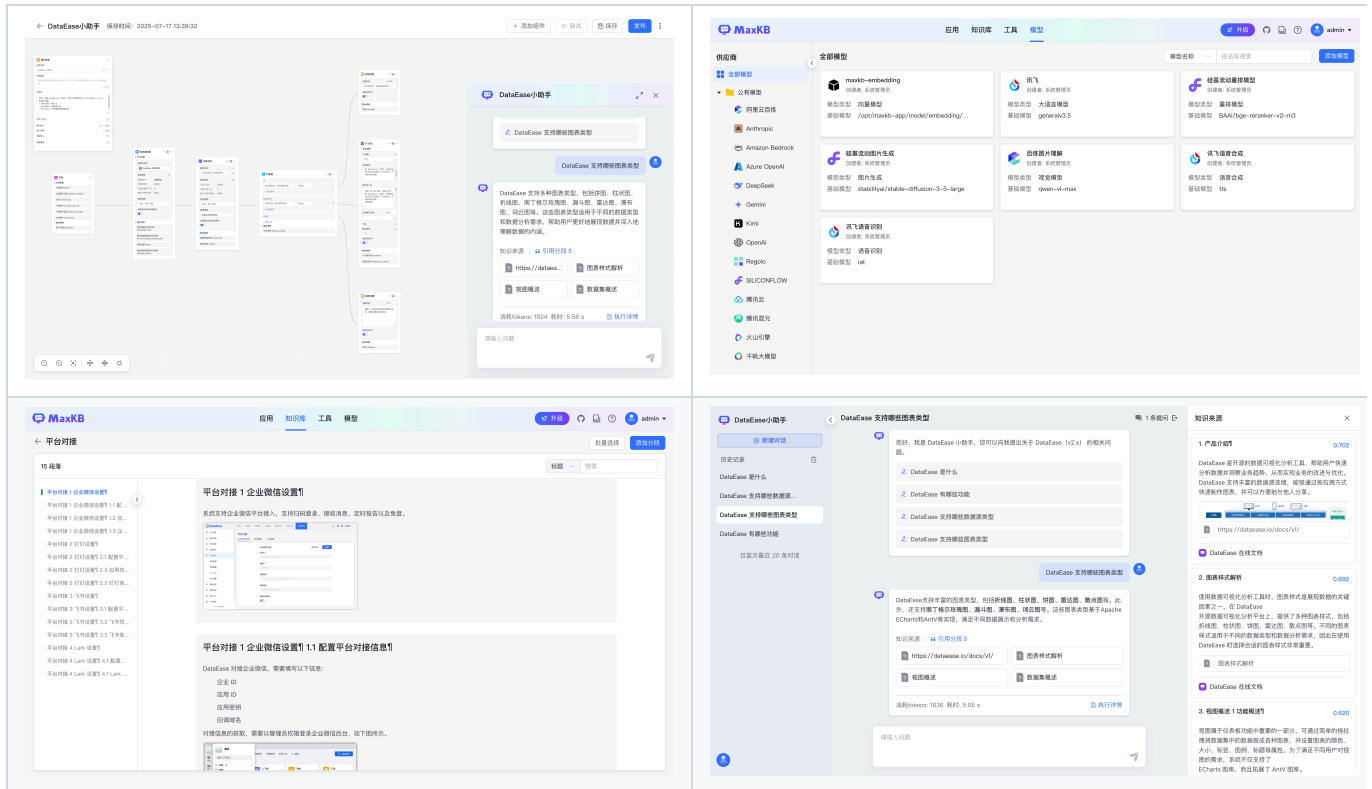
DataEase小助手 保存时间：2025-07-17 13:39:32
+ 添加组件 调试 保存 发布

DataEase小助手

DataEase 支持哪些图表类型

DataEase 支持哪些图表类型

DataEase 支持多种图表类型，包括饼图、柱状图、折线图、南丁格尔玫瑰图、漏斗图、雷达图、瀑布图、词云图等。这些图表类型适用于不同的数据类型和数据分析需求，帮助用户更好地展现数据并深入地理解数据的内涵。

知识来源 引用分段 5
https://dataease... 图表样式解析
视图概述 数据集概述

消耗tokens: 1824 耗时: 5.58 s 执行详情

请输入问题

MaxKB
应用 知识库 工具 模型
升级 admin

供应商
全部模型
公有模型
阿里云百炼
Anthropic
Amazon Bedrock
Azure OpenAI
DeepSeek
Gemini
Kimi
OpenAI
Regolo
SILICONFLOW
腾讯云
腾讯混元
火山引擎
千帆大模型

全部模型
模型名称 请输入搜索 添加模型

maxkb-embedding
创建者: 系统管理员
模型类型 向量模型
基础模型 /opt/maxkb-app/model/embedding/...

讯飞
创建者: 系统管理员
模型类型 大语言模型
基础模型 generalv3.5

硅基流动重排模型
创建者: 系统管理员
模型类型 重排模型
基础模型 BAAI/bge-reranker-v2-m3

硅基流动图片生成
创建者: 系统管理员
模型类型 图片生成
基础模型 stabilityai/stable-diffusion-3-5-large

百炼图片理解
创建者: 系统管理员
模型类型 视觉模型
基础模型 qwen-vl-max

讯飞语音合成
创建者: 系统管理员
模型类型 语音合成
基础模型 tts

讯飞语音识别
创建者: 系统管理员
模型类型 语音识别
基础模型 iat

MaxKB
应用 知识库 工具 模型
升级 admin

平台对接
批量选择 添加分段

15 段落
标题 搜索

平台对接 1 企业微信设置¶
平台对接 1 企业微信设置¶ 1.1 配...
平台对接 1 企业微信设置¶ 1.2 设...
平台对接 1 企业微信设置¶ 1.3 在...
平台对接 2 钉钉设置¶
平台对接 2 钉钉设置¶ 2.1 配置平...
平台对接 2 钉钉设置¶ 2.2 应用权...
平台对接 2 钉钉设置¶ 2.3 钉钉集...
平台对接 3 飞书设置¶
平台对接 3 飞书设置¶ 3.1 配置平...
平台对接 3 飞书设置¶ 3.2 飞书机...
平台对接 3 飞书设置¶ 3.3 飞书集...
平台对接 4 Lark 设置¶
平台对接 4 Lark 设置¶ 4.1 配置...
平台对接 4 Lark 设置¶ 4.2 Lark ...

平台对接 1 企业微信设置¶
系统支持企业微信平台接入，支持扫码登录、接收消息、定时报告以及免登。

平台对接 1 企业微信设置¶ 1.1 配置平台对接信息¶
DataEase 对接企业微信，需要填写以下信息：
企业 ID
应用 ID
应用密钥
回调域名
对接信息的获取，需要以管理员权限登录企业微信后台，如下图所示。

DataEase小助手
新建对话
历史记录
DataEase 是什么
DataEase 支持哪些数据源...
DataEase 支持哪些图表类型
DataEase 有哪些功能
仅显示最近 20 条对话

DataEase 支持哪些图表类型
1 条提问

您好，我是 DataEase 小助手，您可以向我提出关于 DataEase（v2.x）的相关问题。
DataEase 是什么
DataEase 有哪些功能
DataEase 支持哪些数据源类型
DataEase 支持哪些图表类型

DataEase 支持哪些图表类型

DataEase支持丰富的图表类型，包括折线图、柱状图、饼图、雷达图、散点图等。此外，还支持南丁格尔玫瑰图、漏斗图、瀑布图、词云图等。这些图表类型基于Apache ECharts和AntV等实现，满足不同数据展示和分析需求。

知识来源 引用分段 5
https://dataease.io/docs/v1/ 图表样式解析
视图概述 数据集概述

消耗tokens: 1836 耗时: 5.05 s 执行详情

请输入问题

知识来源
1. 产品介绍¶ 0.702
DataEase 是开源的数据可视化分析工具，帮助用户快速分析数据并洞察业务趋势，从而实现业务的改进与优化。DataEase 支持丰富的数据源连接，能够通过拖拉拽方式快速制作图表，并可以方便地与他人分享。
https://dataease.io/docs/v1/
DataEase 在线文档

2. 图表样式解析 0.692
使用数据可视化分析工具时，图表样式是展现数据的关键因素之一。在 DataEase 开源数据可视化分析平台上，提供了多种图表样式，包括折线图、柱状图、饼图、雷达图、散点图等。不同的图表样式适用于不同的数据类型和数据分析需求，因此在使用 DataEase 时选择合适的图表样式非常重要。
图表样式解析
DataEase 在线文档

3. 视图概述 1 功能概述¶ 0.620
视图属于仪表板功能中重要的一部分，可通过简单的拖拉拽将数据集中的数据做成各种图表，并设置图表的颜色、大小、标签、图例、标题等属性。为了满足不同用户对视图的需求，系统不仅支持了 ECharts 图库，而且拓展了 AntV 图库。